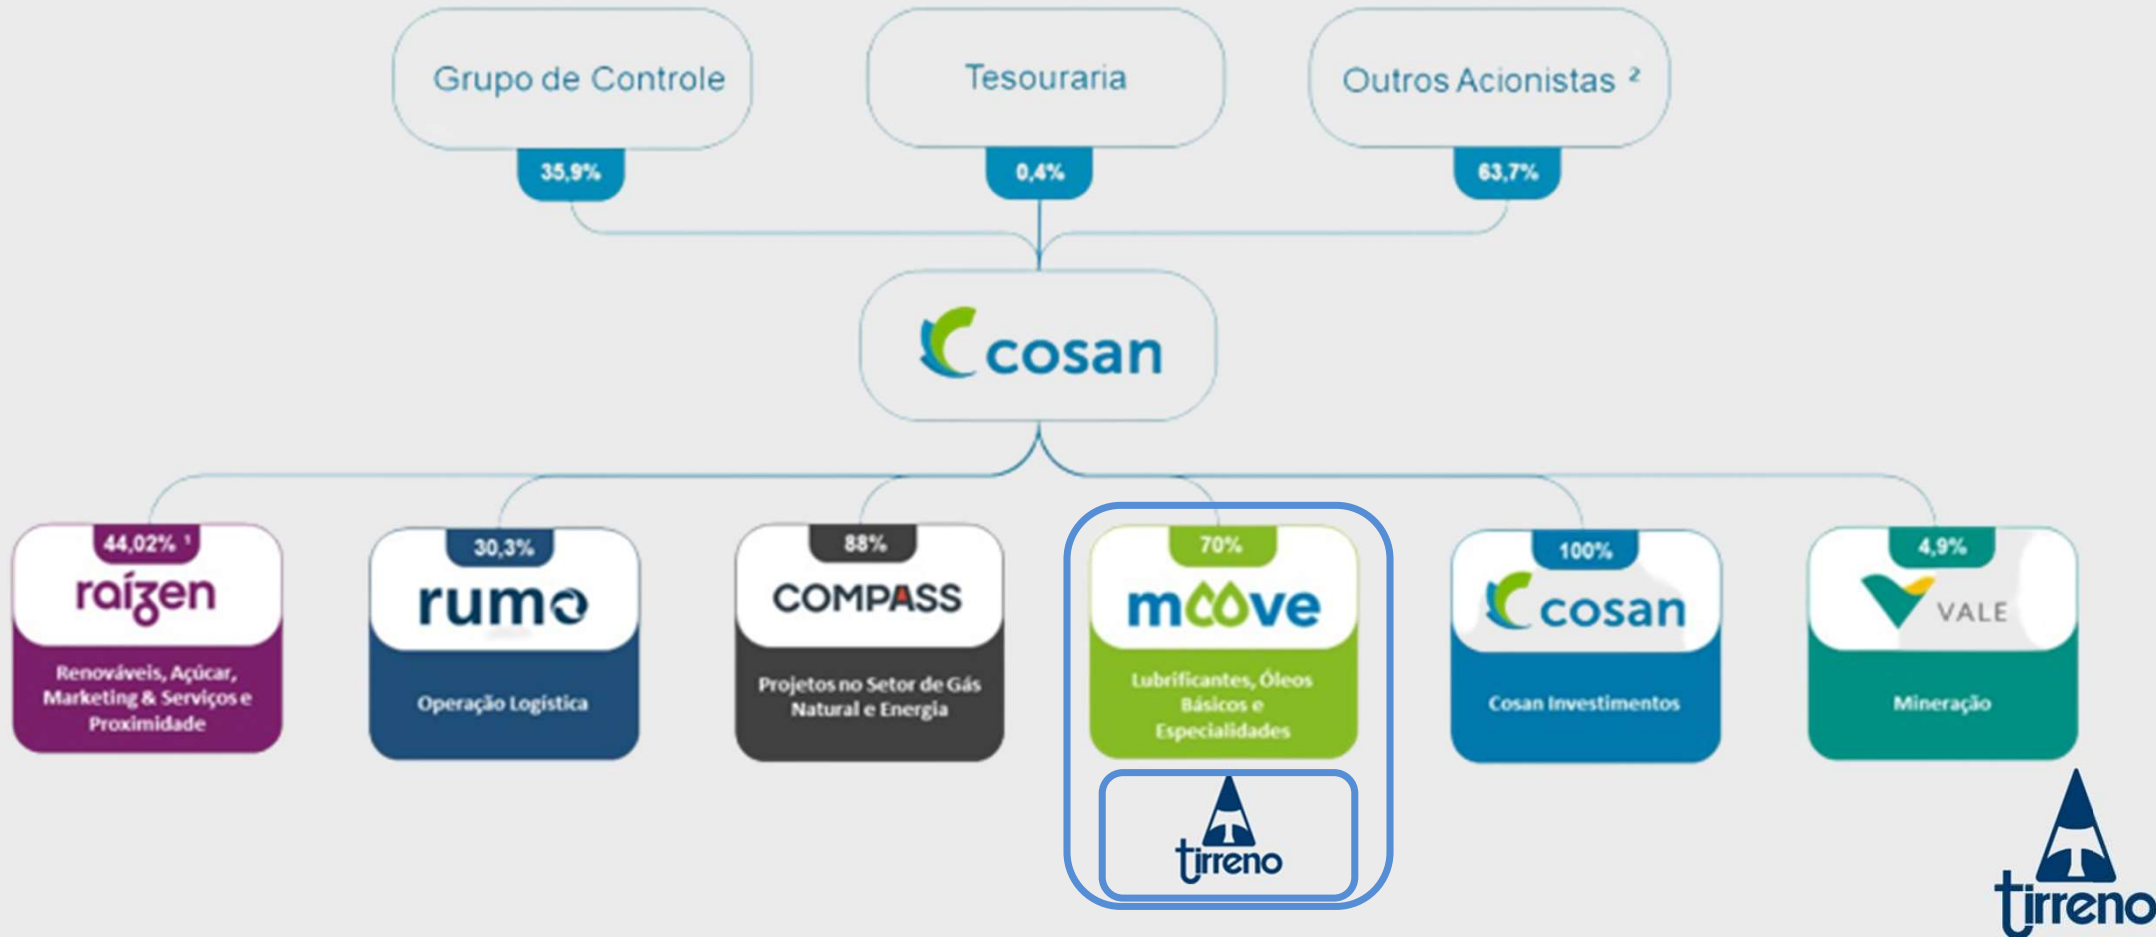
Grupo de Controle

35,9%

Tesouraria

0,4%

Outros Acionistas ²

63,7%

cosan

44,02% ¹
raízen
Renováveis, Açúcar, Marketing & Serviços e Proximidade

30,3%
rumo
Operação Logística

88%
COMPASS
Projetos no Setor de Gás Natural e Energia

70%
moove
Lubrificantes, Óleos Básicos e Especialidades

tirreno

100%
cosan
Cosan Investimentos

4,9%
VALE
Mineração

tirreno